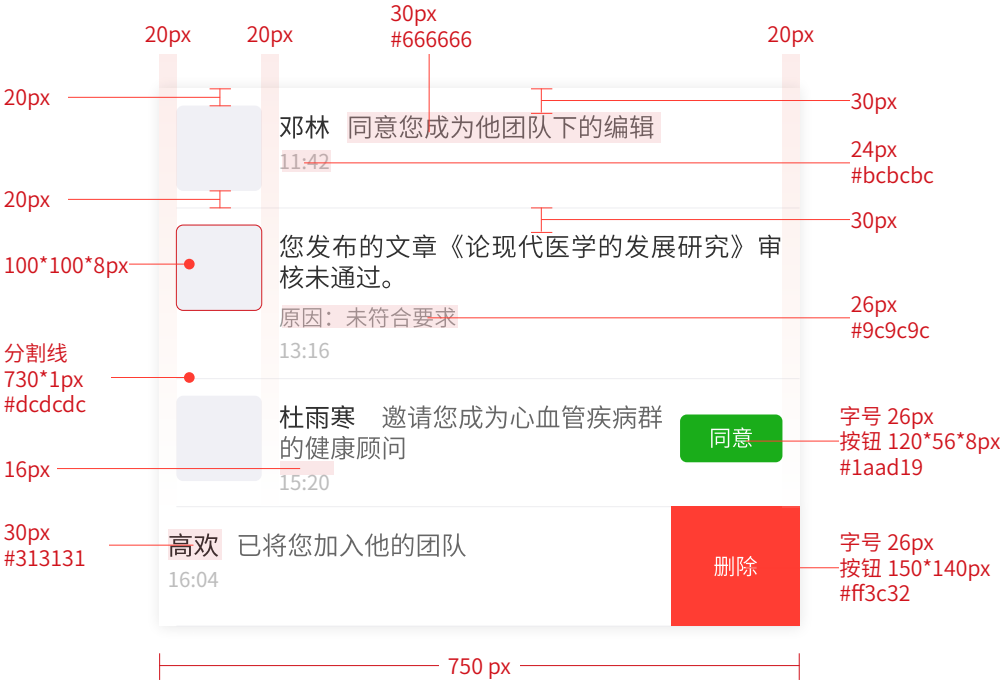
20px
20px
30px
#666666
20px

20px
30px

20px
邓林 同意您成为他团队下的编辑
11:42
30px
24px
#bcbcbc

20px
30px

100*100*8px
您发布的文章《论现代医学的发展研究》审核未通过。
原因：未符合要求
13:16
26px
#9c9c9c

分割线
730*1px
#dcdcdc

杜雨寒 邀请您成为心血管疾病群的健康顾问
15:20
同意
字号 26px
按钮 120*56*8px
#1aad19

16px

30px
#313131
高欢 已将您加入他的团队
16:04
删除
字号 26px
按钮 150*140px
#ff3c32

750 px